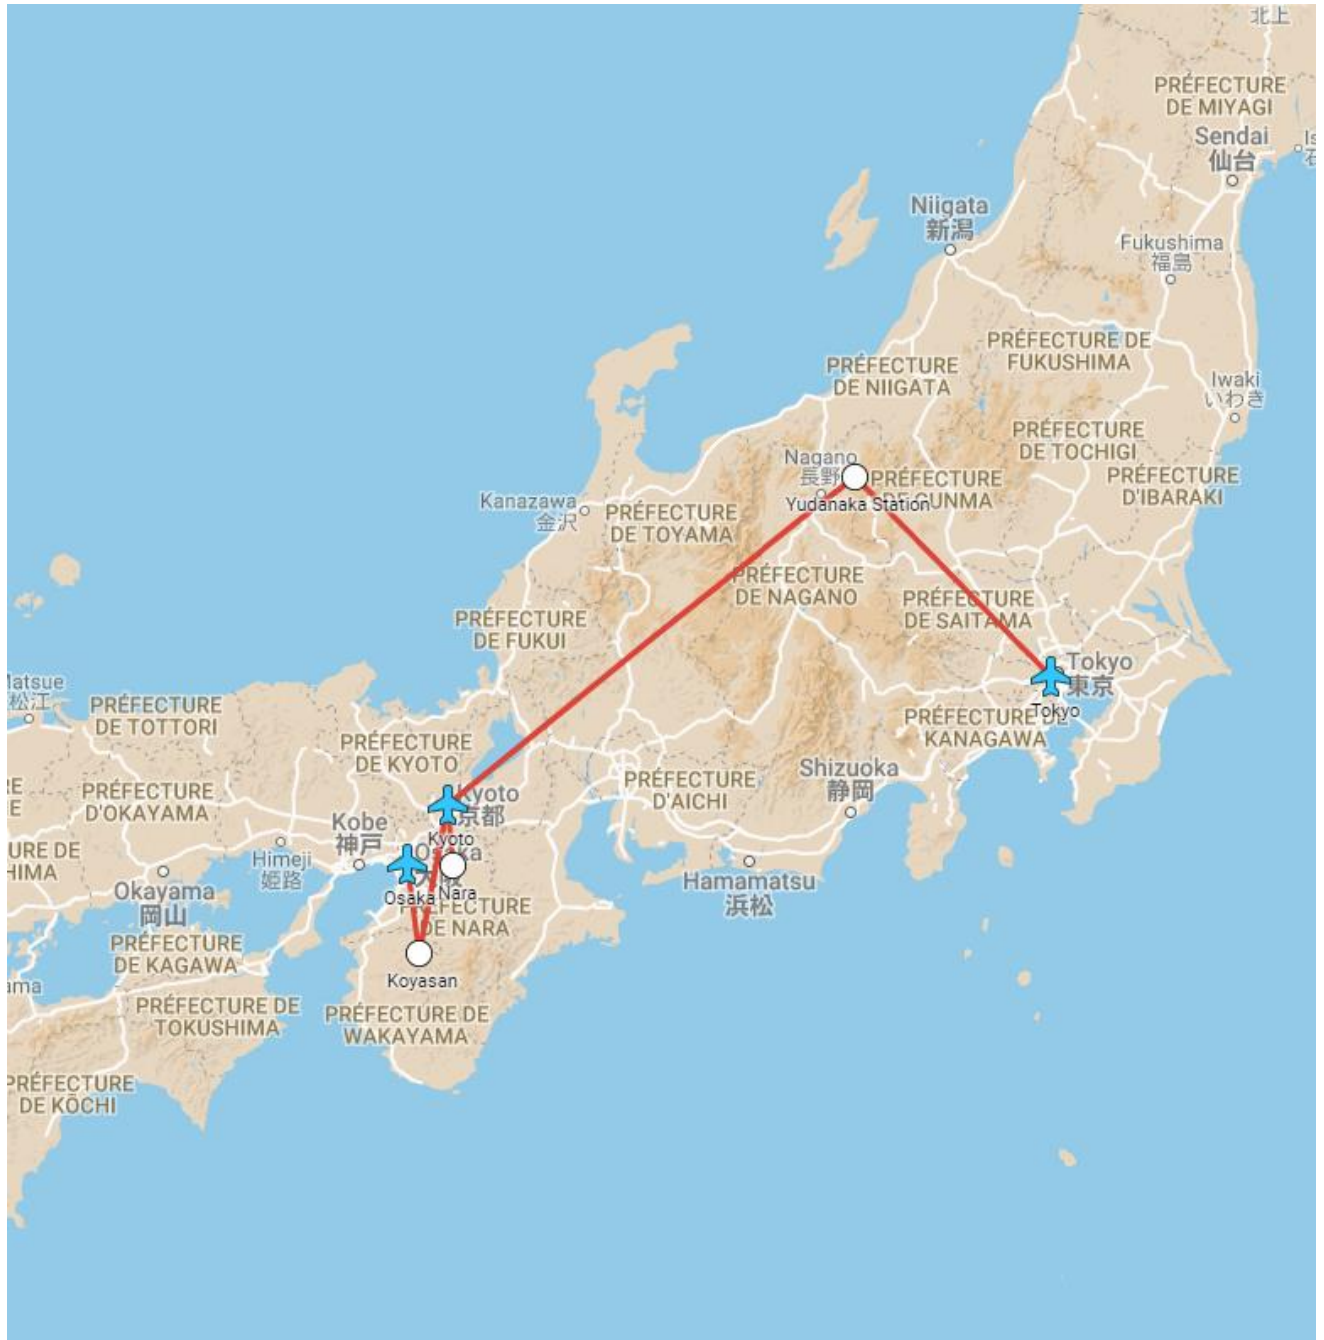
北上
PRÉFECTURE DE MIYAGI
Sendai
仙台
Niigata
新潟
Fukushima
福島
PRÉFECTURE DE FUKUSHIMA
PRÉFECTURE DE NIIGATA
Iwaki
いわき
PRÉFECTURE DE TOCHIGI
Nagano
長野
PRÉFECTURE DE GUNMA
PRÉFECTURE D'IBARAKI
Yudanaka Station
Kanazawa
金沢
PRÉFECTURE DE TOYAMA
PRÉFECTURE DE NAGANO
PRÉFECTURE DE SAITAMA
PRÉFECTURE DE FUKUI
Tokyo
東京
Tokyo
Matsue
松江
PRÉFECTURE DE TOTTORI
PRÉFECTURE DE KYOTO
PRÉFECTURE DE KANAGAWA
PRÉFECTURE D'AICHI
Shizuoka
静岡
PRÉFECTURE D'OKAYAMA
Kyoto
京都
Kyoto
Kobe
神戸
Himeji
姫路
Osaka
Nara
Osaka
Okayama
岡山
Hamamatsu
浜松
PRÉFECTURE DE NARA
PRÉFECTURE DE KAGAWA
Koyasan
PRÉFECTURE DE TOKUSHIMA
PRÉFECTURE DE WAKAYAMA
PRÉFECTURE DE KÔCHI